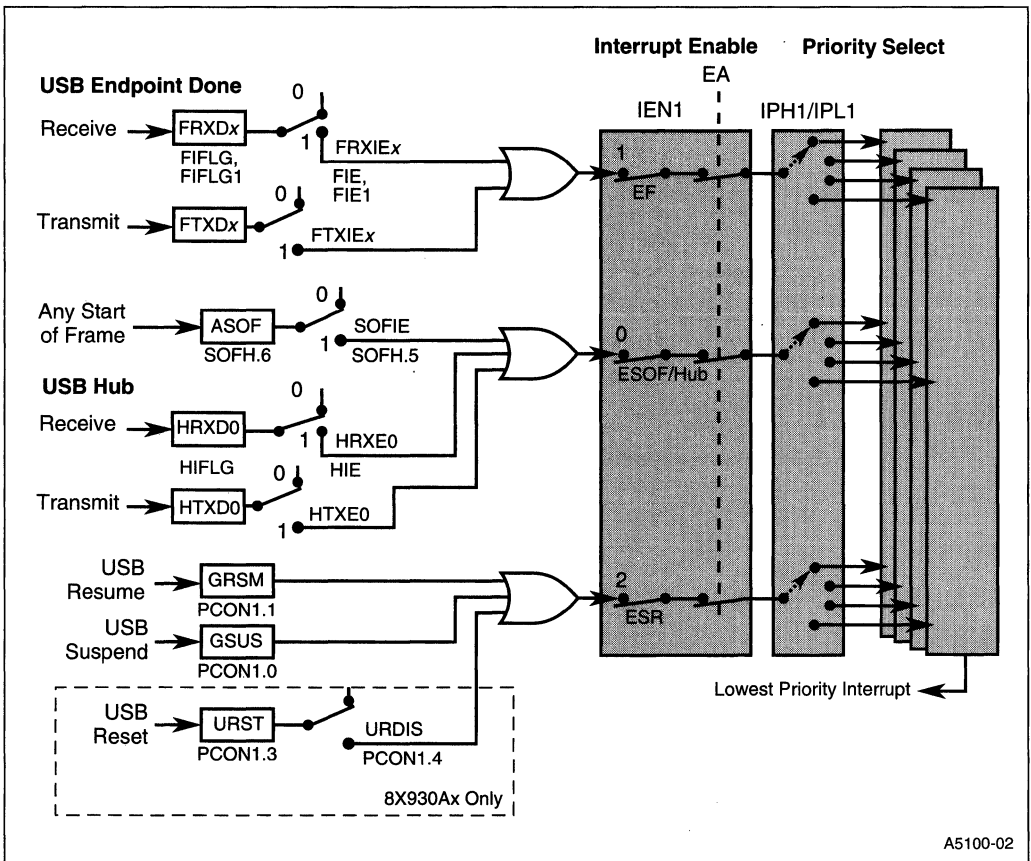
Interrupt Enable

Priority Select

USB Endpoint Done

EA

IEN1

IPH1/IPL1

0

Receive

FRXDx

1

FRXIEx

FIFLG, FIFLG1

FIE, FIE1

1

EF

0

Transmit

FTXDx

1

FTXIEx

Any Start of Frame

ASOF

0

SOFIE

1

SOFH.6

SOFH.5

0

ESOF/Hub

USB Hub

0

Receive

HRXD0

1

HRXE0

HIFLG

HIE

0

Transmit

HTXD0

1

HTXE0

USB Resume

GRSM

PCON1.1

2

ESR

USB Suspend

GSUS

PCON1.0

USB Reset

URST

PCON1.3

URDIS

PCON1.4

Lowest Priority Interrupt

8X930Ax Only

A5100-02